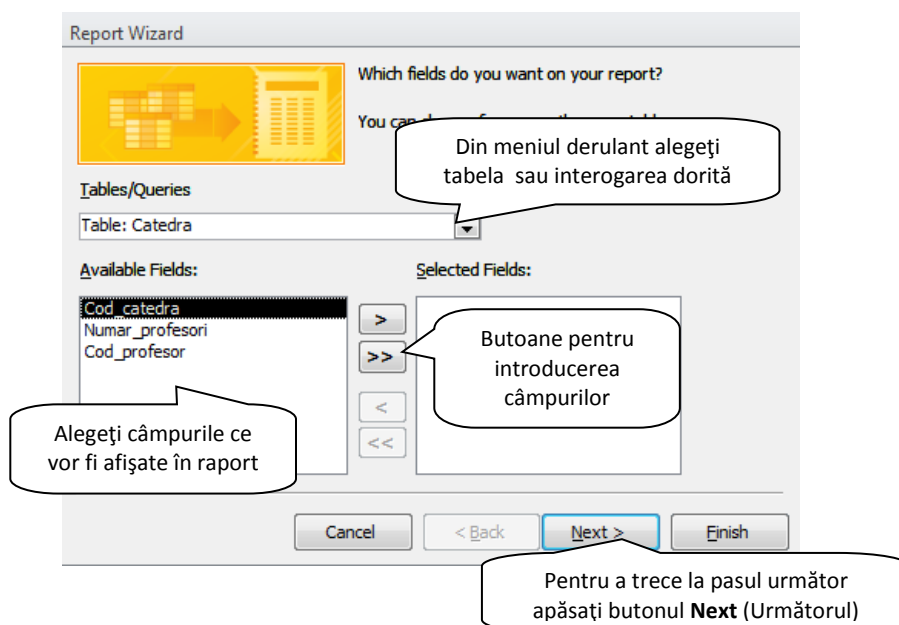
Report Wizard

Which fields do you want on your report?

You can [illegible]

Din meniul derulant alegeţi tabela sau interogarea dorită

Tables/Queries

Table: Catedra

Available Fields:

Cod_catedra
Numar_profesori
Cod_profesor

Selected Fields:

>

>>

<

<<

Butoane pentru introducerea câmpurilor

Alegeţi câmpurile ce vor fi afişate în raport

Cancel

< Back

Next >

Finish

Pentru a trece la pasul următor apăsaţi butonul **Next** (Următorul)